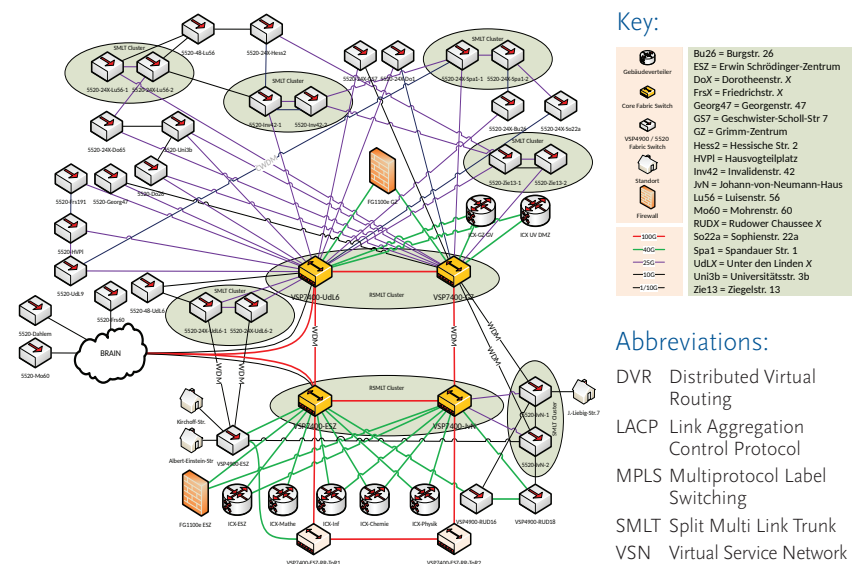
SMLT Cluster
5520-48-Lu56
5520-24X-Hess2
SMLT Cluster
SMLT Cluster
5520-24X-Lu56-1
5520-24X-Lu56-2
5520-24X-Inv42-1
5520-24X-Inv42-2
5520-24X-Spa1-1
5520-24X-Spa1-2
5520-24X-Bu26
5520-24X-So22a
5520-24X-Do65
5520-Uni3b
SMLT Cluster
5520-Zie13-1
5520-Zie13-2
FG1100e GZ
5520-Frs191
5520-Georg47
5520-HVPI
ICX-GZ-GV
ICX UV DMZ
5520-UdLX
5520-Frs0
5520-48-UdL6
VSP7400-UdL6
RSMLT Cluster
5520-Dahlem
SMLT Cluster
5520-24X-UdL6-1
5520-24X-UdL6-2
5520-Mo60
BRAIN
WDM
WDM
WDM
WDM
WDM
RSMLT Cluster
Kirchoff-Str.
Albert-Einstein-Str
VSP4900-ESZ
VSP7400-ESZ
VSP7400-JvN
5520-JvN-1
SMLT Cluster
5520-JvN-2
J.-Liebig-Str.7
FG1100e ESZ
ICX-ESZ
ICX-Mathe
ICX-Inf
ICX-Chemie
ICX-Physik
VSP4900-RUD16
VSP4900-RUD18

Key:

Gebäudeverteiler
Core Fabric Switch
VSP4900 / 5520 Fabric Switch
Standort
Firewall

100G
40G
25G
10G
1/10G

Bu26 = Burgstr. 26
ESZ = Erwin Schrödinger-Zentrum
DoX = Dorotheenstr. X
FrsX = Friedrichstr. X
Georg47 = Georgenstr. 47
GS7 = Geschwister-Scholl-Str 7
GZ = Grimm-Zentrum
Hess2 = Hessische Str. 2
HVPl = Hausvogteiplatz
Inv42 = Invalidenstr. 42
JvN = Johann-von-Neumann-Haus
Lu56 = Luisenstr. 56
Mo60 = Mohrenstr. 60
RUDX = Rudower Chaussee X
So22a = Sophienstr. 22a
Spa1 = Spandauer Str. 1
UdLX = Unter den Linden X
Uni3b = Universitätsstr. 3b
Zie13 = Ziegelstr. 13

Abbreviations:

DVR Distributed Virtual Routing
LACP Link Aggregation Control Protocol
MPLS Multiprotocol Label Switching
SMLT Split Multi Link Trunk
VSN Virtual Service Network